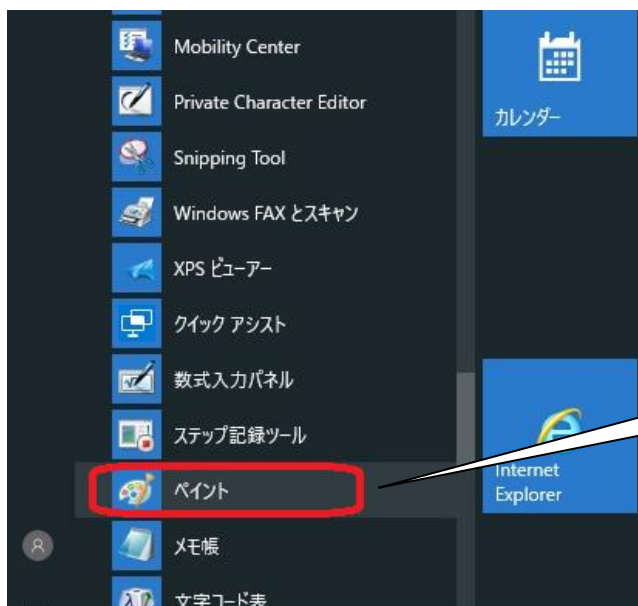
Mobility Center
Private Character Editor
Snipping Tool
Windows FAX とスキャン
XPS ビューアー
クイック アシスト
数式入力パネル
ステップ記録ツール
ペイント
メモ帳
文字コード表

カレンダー

Internet Explorer